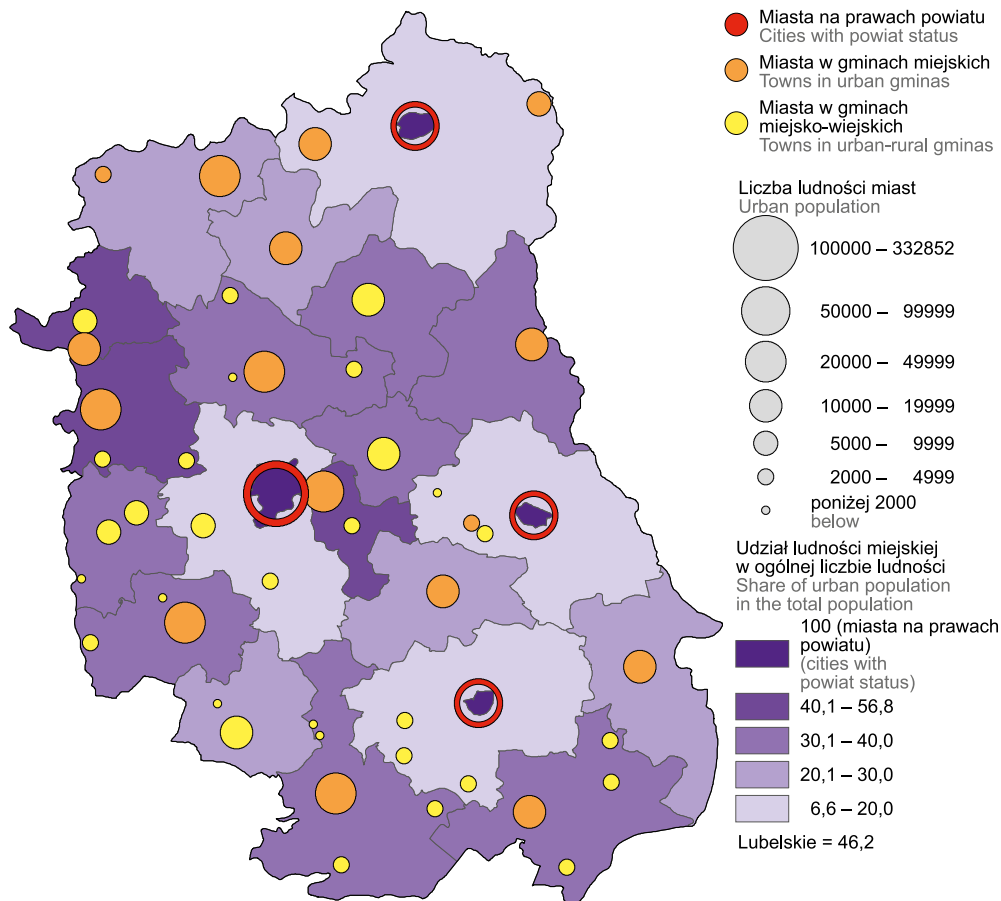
Miasta na prawach powiatu
Cities with powiat status

Miasta w gminach miejskich
Towns in urban gminas

Miasta w gminach miejsko-wiejskich
Towns in urban-rural gminas

Liczba ludności miast
Urban population

100000 – 332852

50000 – 99999

20000 – 49999

10000 – 19999

5000 – 9999

2000 – 4999

poniżej 2000
below

Udział ludności miejskiej w ogólnej liczbie ludności
Share of urban population in the total population

100 (miasta na prawach powiatu)
(cities with powiat status)

40,1 – 56,8

30,1 – 40,0

20,1 – 30,0

6,6 – 20,0

Lubelskie = 46,2